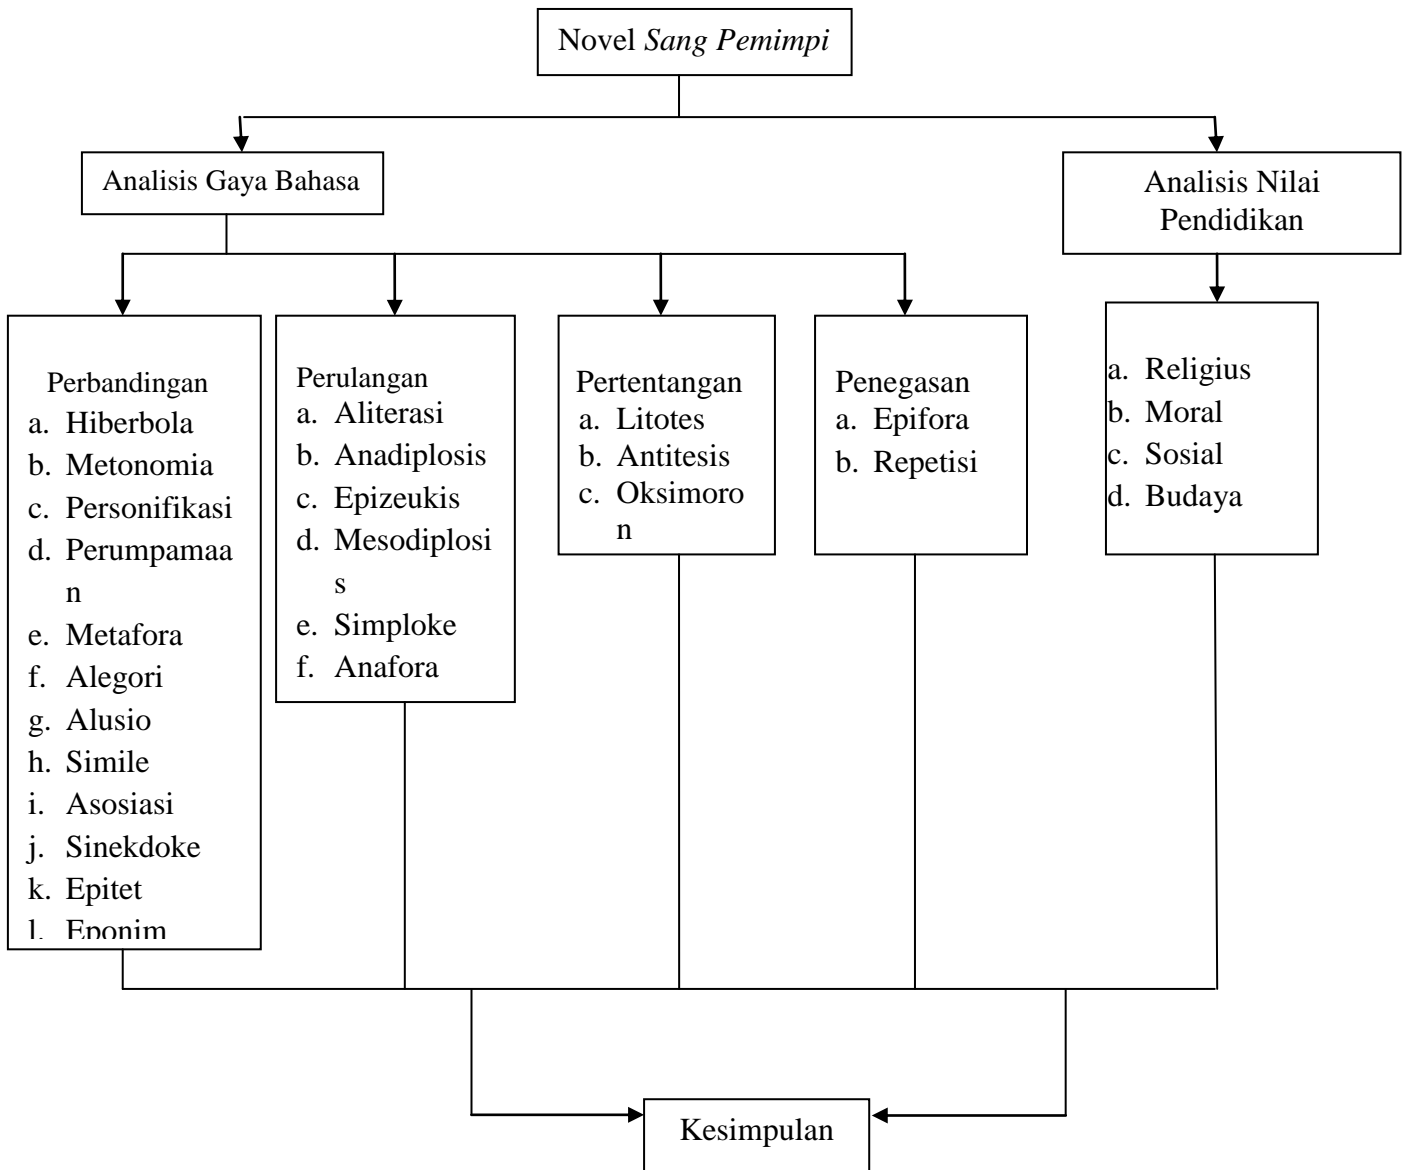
Novel *Sang Pemimpi*

Analisis Gaya Bahasa

Analisis Nilai Pendidikan

Perbandingan
a. Hiberbola
b. Metonomia
c. Personifikasi
d. Perumpamaan
e. Metafora
f. Alegori
g. Alusio
h. Simile
i. Asosiasi
j. Sinekdoke
k. Epitet
l. Eponim

Perulangan
a. Aliterasi
b. Anadiplosis
c. Epizeukis
d. Mesodiplosis
e. Simploke
f. Anafora

Pertentangan
a. Litotes
b. Antitesis
c. Oksimoron

Penegasan
a. Epifora
b. Repetisi

a. Religius
b. Moral
c. Sosial
d. Budaya

Kesimpulan